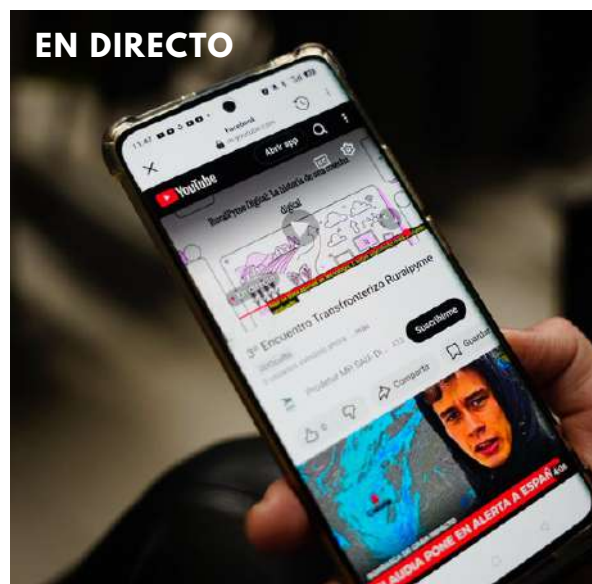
EN DIRECTO

Facebook

Abrir app

YouTube

RuralPyme Digital: La historia de una comarca digital

3º Encuentro Transfronterizo Ruralpyme

Suscribirme

Compartir

Guardar

CLAUDIA PONE EN ALERTA A ESPAÑ

4:06